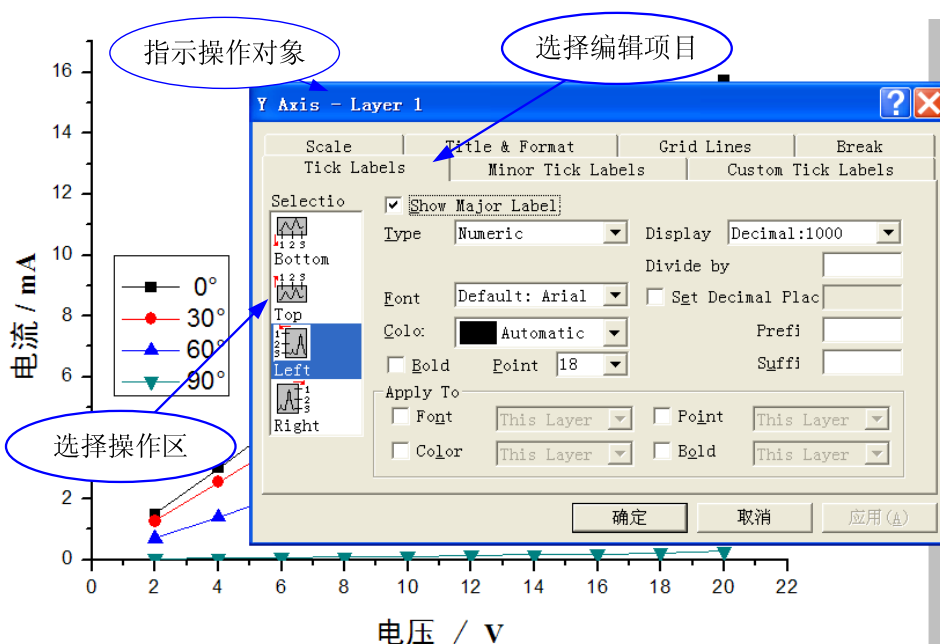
指示操作对象

选择编辑项目

16

14

12

10

8

6

2

0

电流 / mA

0°

30°

60°

90°

选择操作区

0 2 4 6 8 10 12 14 16 18 20 22

电压 / V

Y Axis - Layer 1

Scale | Title & Format | Grid Lines | Break
Tick Labels | Minor Tick Labels | Custom Tick Labels

Selectio

Bottom

Top

Left

Right

Show Major Label

Type Numeric

Display Decimal:1000

Divide by

Font Default: Arial

Set Decimal Plac

Colo: Automatic

Prefi

Bold

Point 18

Suffi

Apply To

Font This Layer

Point This Layer

Color This Layer

Bold This Layer

确定 取消 应用(A)